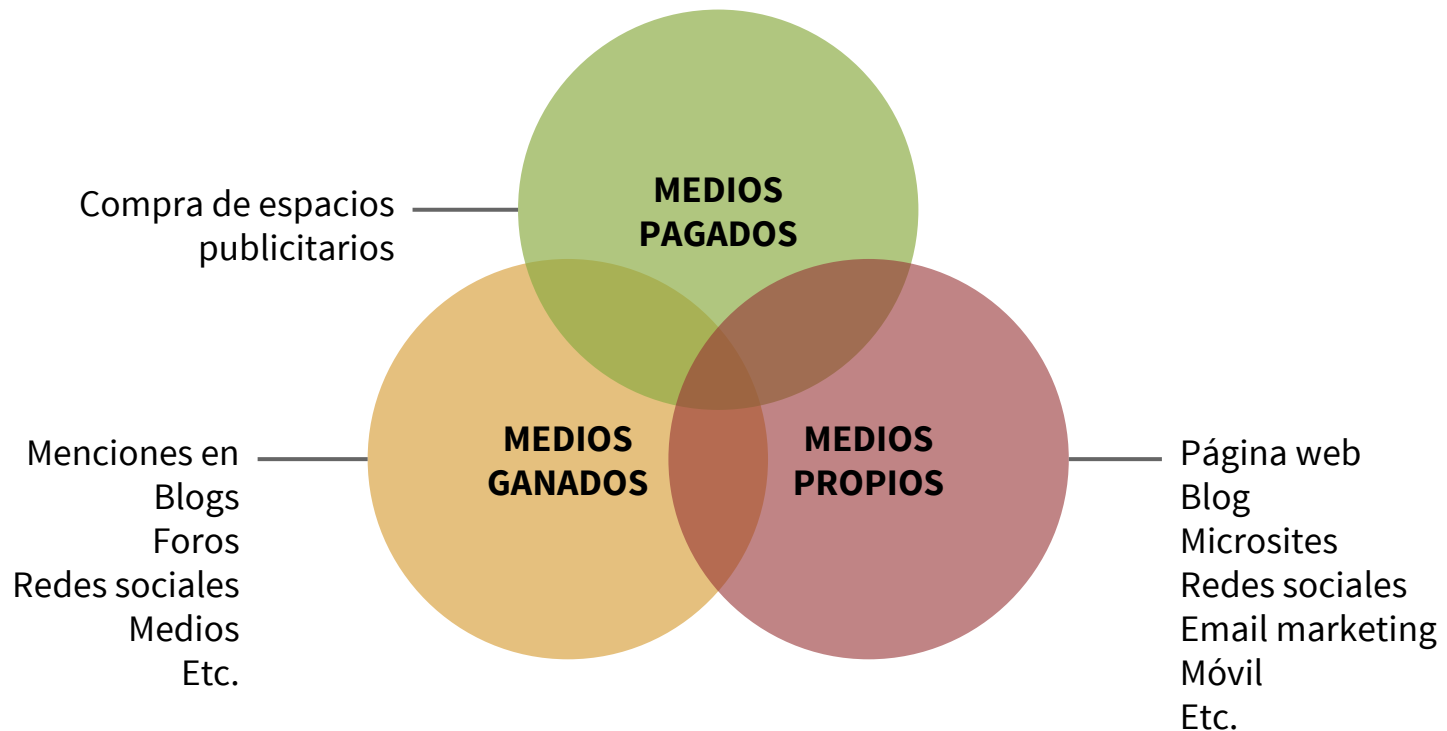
Compra de espacios publicitarios

MEDIOS PAGADOS

Menciones en
Blogs
Foros
Redes sociales
Medios
Etc.

MEDIOS GANADOS

MEDIOS PROPIOS

Página web
Blog
Microsites
Redes sociales
Email marketing
Móvil
Etc.